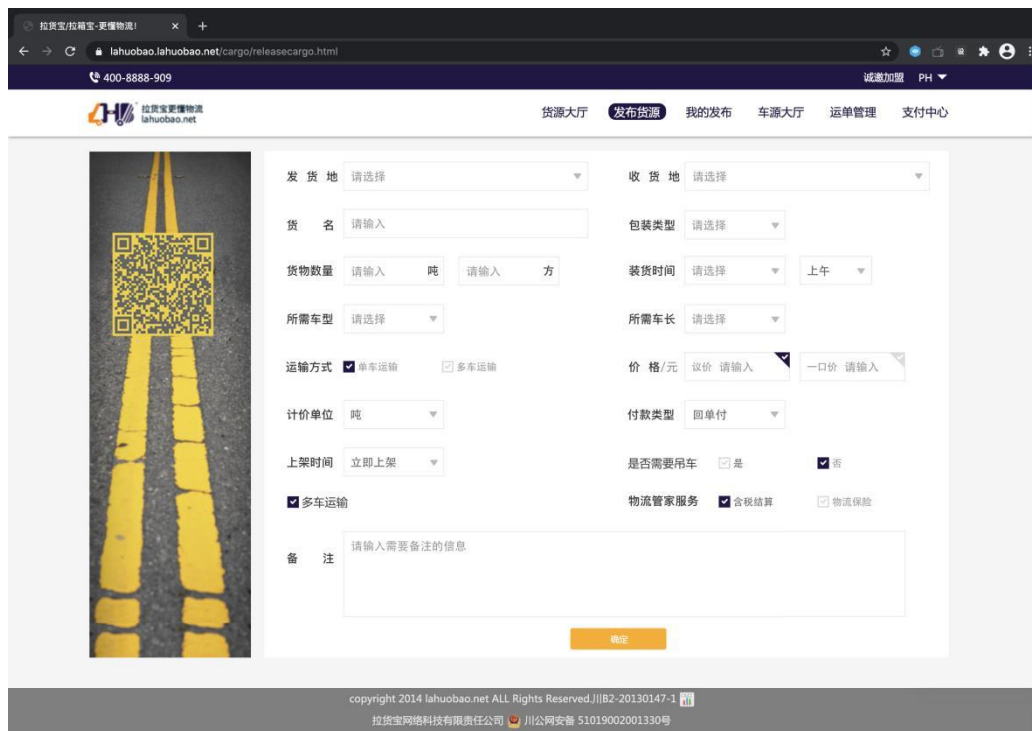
拉货宝/拉箱宝-更懂物流!

lahuobao.lahuobao.net/cargo/releasecargo.html

400-8888-909

诚邀加盟 PH

拉货宝更懂物流 lahuobao.net

货源大厅 发布货源 我的发布 车源大厅 运单管理 支付中心

发货地 请选择

收货地 请选择

货 名 请输入

包装类型 请选择

货物数量 请输入 吨 请输入 方

装货时间 请选择 上午

所需车型 请选择

所需车长 请选择

运输方式 单车运输 多车运输

价 格/元 议价 请输入 一口价 请输入

计价单位 吨

付款类型 回单付

上架时间 立即上架

是否需要吊车 是 否

多车运输

物流管家服务 含税结算 物流保险

备 注 请输入需要备注的信息

确定

copyright 2014 lahuobao.net ALL Rights Reserved.川B2-20130147-1

拉货宝网络科技有限责任公司 川公网安备 51019002001330号